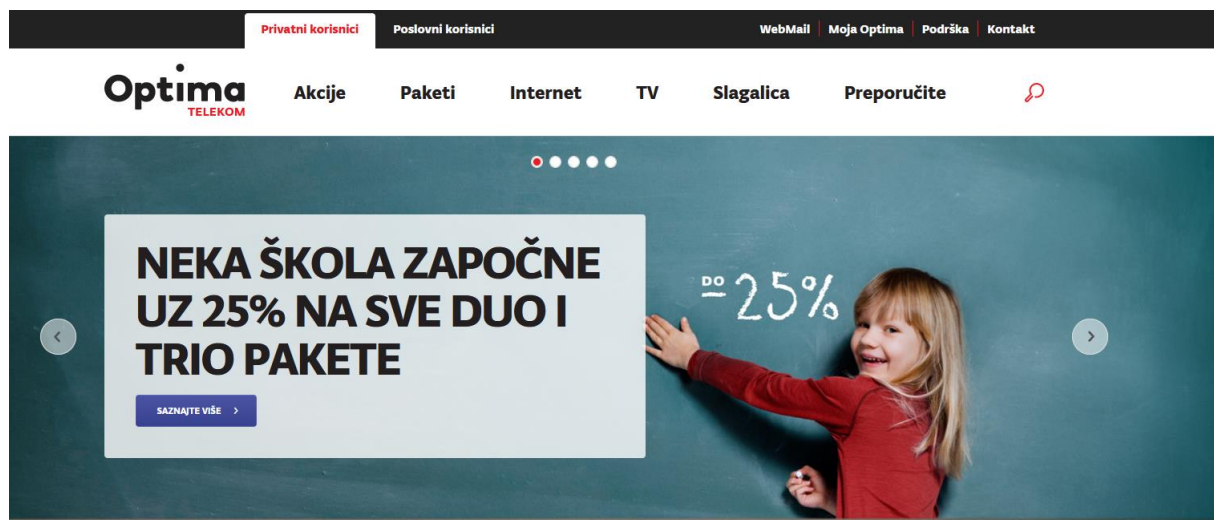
Privatni korisnici Poslovni korisnici

WebMail | Moja Optima | Podrška | Kontakt

Optima TELEKOM

Akcije Paketi Internet TV Slagalica Preporučite

NEKA ŠKOLA ZAPOČNE UZ 25% NA SVE DUO I TRIO PAKETE

SAZNAJTE VIŠE >

DO -25%